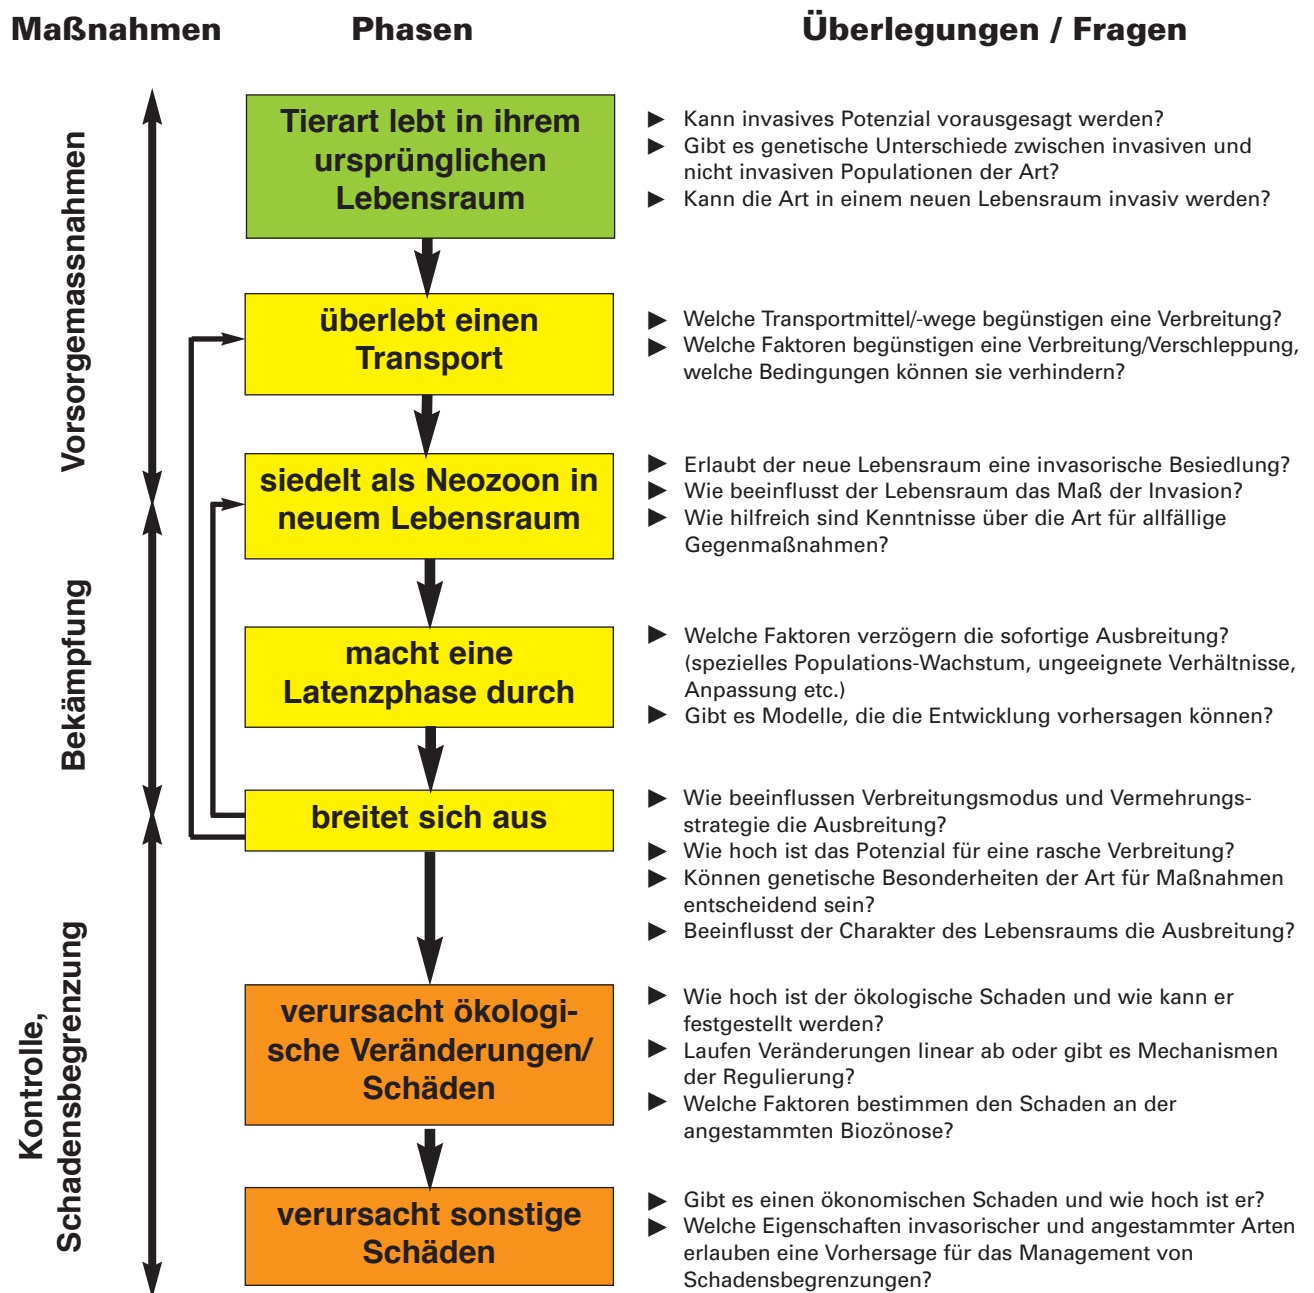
Maßnahmen

Phasen

Überlegungen / Fragen

Vorsorgemassnahmen

Bekämpfung

Kontrolle, Schadensbegrenzung

Tierart lebt in ihrem ursprünglichen Lebensraum

überlebt einen Transport

siedelt als Neozoon in neuem Lebensraum

macht eine Latenzphase durch

breitet sich aus

verursacht ökologische Veränderungen/ Schäden

verursacht sonstige Schäden

▶ Kann invasives Potenzial vorausgesagt werden?
▶ Gibt es genetische Unterschiede zwischen invasiven und nicht invasiven Populationen der Art?
▶ Kann die Art in einem neuen Lebensraum invasiv werden?

▶ Welche Transportmittel/-wege begünstigen eine Verbreitung?
▶ Welche Faktoren begünstigen eine Verbreitung/Verschleppung, welche Bedingungen können sie verhindern?

▶ Erlaubt der neue Lebensraum eine invasorische Besiedlung?
▶ Wie beeinflusst der Lebensraum das Maß der Invasion?
▶ Wie hilfreich sind Kenntnisse über die Art für allfällige Gegenmaßnahmen?

▶ Welche Faktoren verzögern die sofortige Ausbreitung? (spezielles Populations-Wachstum, ungeeignete Verhältnisse, Anpassung etc.)
▶ Gibt es Modelle, die die Entwicklung vorhersagen können?

▶ Wie beeinflussen Verbreitungsmodus und Vermehrungsstrategie die Ausbreitung?
▶ Wie hoch ist das Potenzial für eine rasche Verbreitung?
▶ Können genetische Besonderheiten der Art für Maßnahmen entscheidend sein?
▶ Beeinflusst der Charakter des Lebensraums die Ausbreitung?

▶ Wie hoch ist der ökologische Schaden und wie kann er festgestellt werden?
▶ Laufen Veränderungen linear ab oder gibt es Mechanismen der Regulierung?
▶ Welche Faktoren bestimmen den Schaden an der angestammten Biozönose?

▶ Gibt es einen ökonomischen Schaden und wie hoch ist er?
▶ Welche Eigenschaften invasorischer und angestammter Arten erlauben eine Vorhersage für das Management von Schadensbegrenzungen?